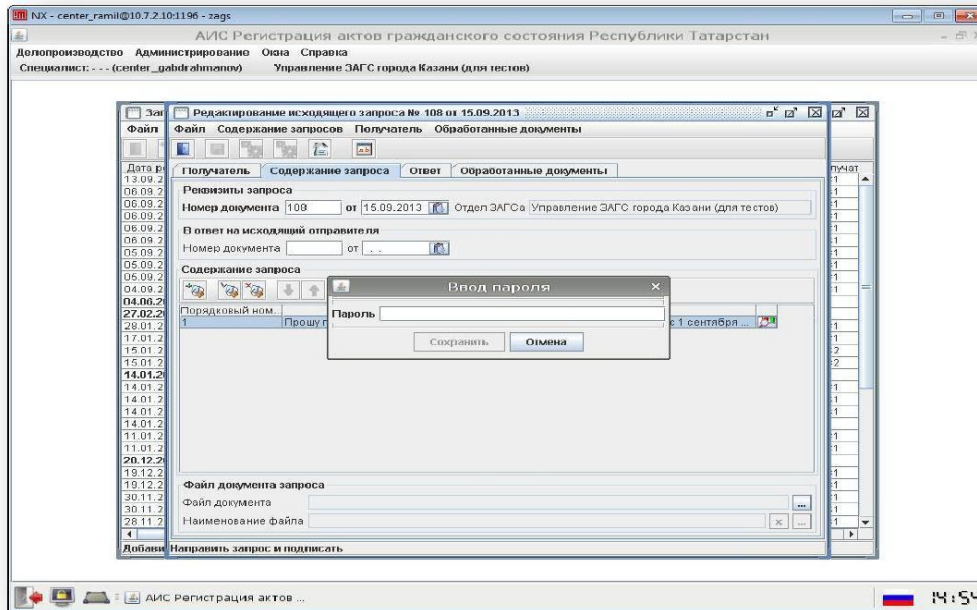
NX - center_ramil@10.7.2.10:1196 - zags

АИС Регистрация актов гражданского состояния Республики Татарстан

Делопроизводство Администрирование Окна Справка

Специалист: - - - (center_gabdrahmanov) Управление ЗАГС города Казани (для тестов)

Зап

Файл

Дата р
13.09.2
06.09.2
06.09.2
06.09.2
06.09.2
06.09.2
05.09.2
05.09.2
05.09.2
04.09.2
04.09.2
27.02.2
28.01.2
17.01.2
15.01.2
15.01.2
14.01.2
14.01.2
14.01.2
14.01.2
14.01.2
11.01.2
11.01.2
20.12.2
19.12.2
19.12.2
30.11.2
30.11.2
28.11.2

Добави

Редактирование исходящего запроса № 108 от 15.09.2013

Файл Содержание запросов Получатель Обработанные документы

Получатель Содержание запроса Ответ Обработанные документы

Реквизиты запроса

Номер документа 108 от 15.09.2013 Отдел ЗАГСа Управление ЗАГС города Казани (для тестов)

В ответ на исходящий отправителя

Номер документа от . .

Содержание запроса

Порядковый ном...

1 Прошу п

с 1 сентября ...

Ввод пароля

Пароль

Сохранить Отмена

Файл документа запроса

Файл документа

Наименование файла

Направить запрос и подписать

лучат

АИС Регистрация актов ...

14:54